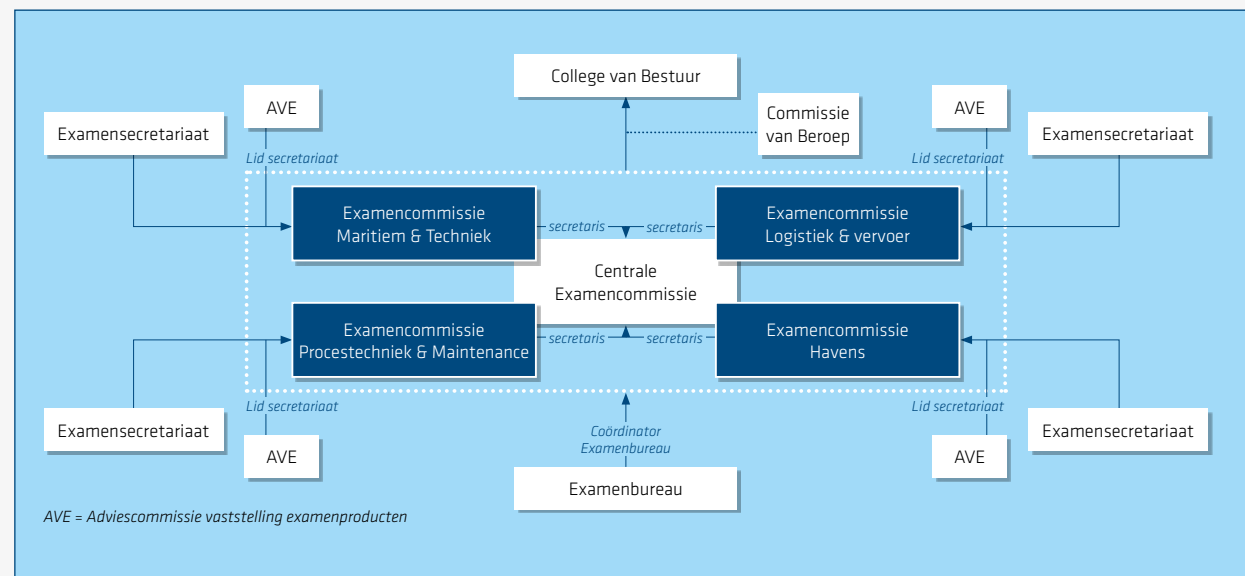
College van Bestuur

AVE

Commissie van Beroep

AVE

Examensecretariaat

Examensecretariaat

Lid secretariaat

Lid secretariaat

Examencommissie Maritiem & Techniek

secretaris

secretaris

Examencommissie Logistiek & vervoer

Centrale Examencommissie

Examencommissie Procestechniek & Maintenance

secretaris

secretaris

Examencommissie Havens

Lid secretariaat

Lid secretariaat

Examensecretariaat

Coördinator Examenbureau

Examensecretariaat

AVE

AVE

Examenbureau

AVE = Adviescommissie vaststelling examenproducten